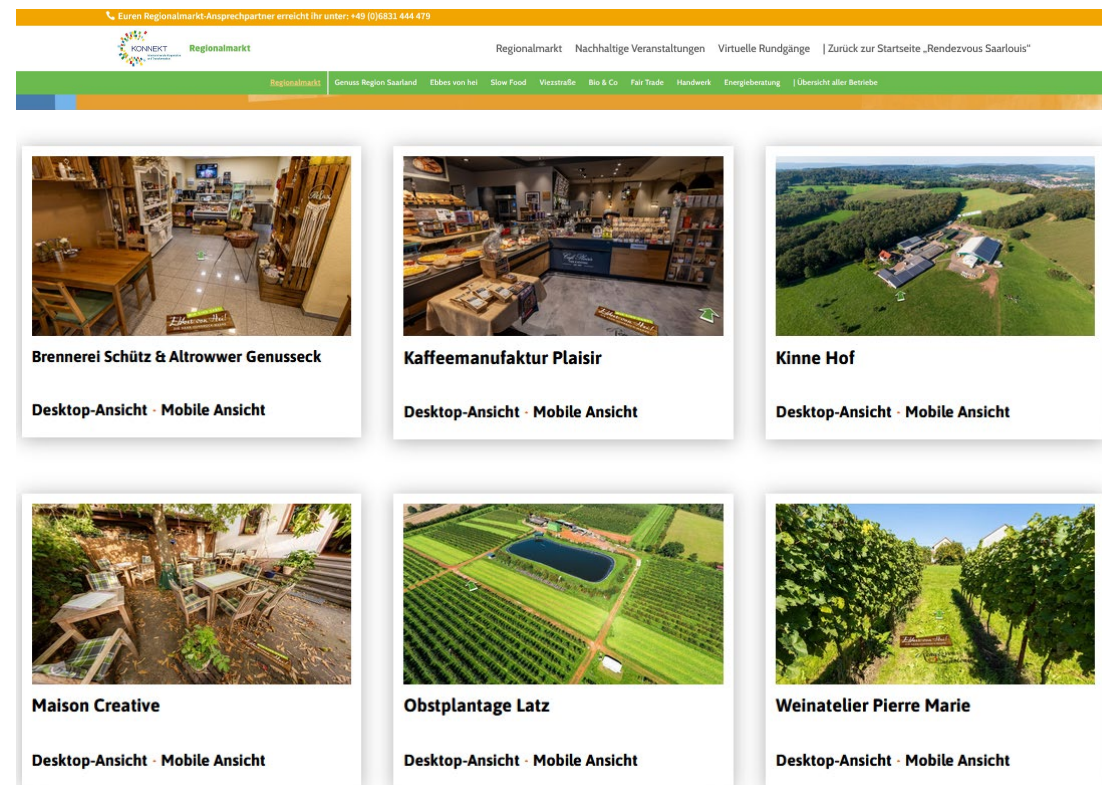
Euren Regionalmarkt-Ansprechpartner erreicht ihr unter: +49 (0)6831 444 479

KONNEKT Regionalmarkt

Regionalmarkt Nachhaltige Veranstaltungen Virtuelle Rundgänge | Zurück zur Startseite „Rendezvous Saarlouis"

Regionalmarkt Genuss Region Saarland Ebbes von hei Slow Food Viezstraße Bio & Co Fair Trade Handwerk Energieberatung | Übersicht aller Betriebe

Brennerei Schütz & Altrowwer Genusseck

Desktop-Ansicht · Mobile Ansicht

Kaffeemanufaktur Plaisir

Desktop-Ansicht · Mobile Ansicht

Kinne Hof

Desktop-Ansicht · Mobile Ansicht

Maison Creative

Desktop-Ansicht · Mobile Ansicht

Obstplantage Latz

Desktop-Ansicht · Mobile Ansicht

Weinatelier Pierre Marie

Desktop-Ansicht · Mobile Ansicht